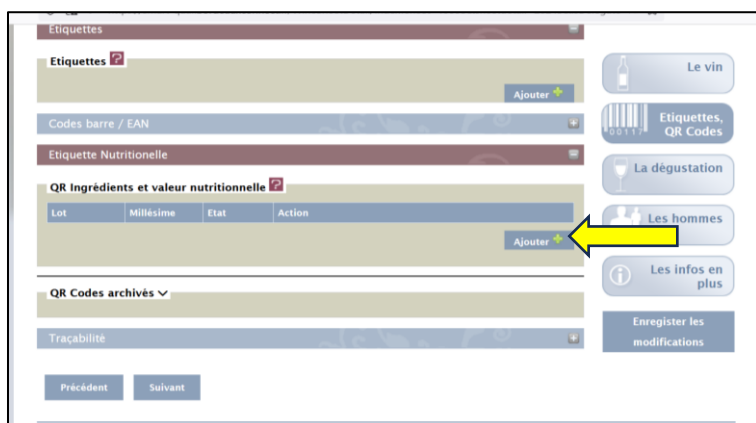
Etiquettes

Etiquettes ?

Ajouter +

Codes barre / EAN

Etiquette Nutritionelle

QR Ingrédients et valeur nutritionnelle ?

| Lot | Millésime | Etat | Action |
|---|---|---|---|

Ajouter +

QR Codes archivés

Traçabilité

Précédent

Suivant

Le vin

00117 Etiquettes, QR Codes

La dégustation

Les hommes

Les infos en plus

Enregister les modifications